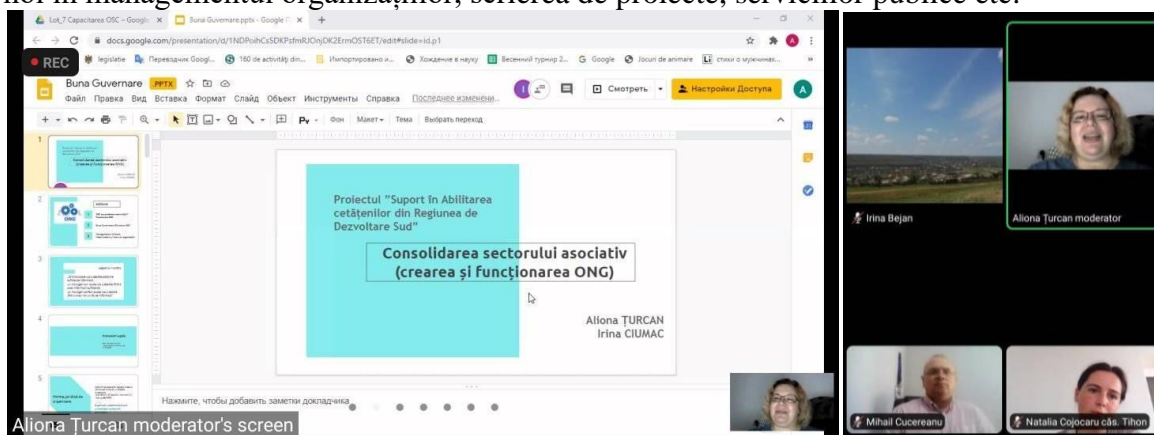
nor în managementul organizațiilor, scrierea de proiecte, serviciilor publice etc.

Lot_7 Capacitarea OSC - Googl ×
Buna Guvernare.pptx - Google ×
docs.google.com/presentation/d/1NDPoihCs5DKPsfmRJOnjDK2ErmOST6ET/edit#slide=id.p1
REC
legislatie
Переводчик Googl...
160 de activități din...
Импортировано и...
Хождение в науку
Весенний турнир 2...
Google
Jocuri de animare
стихи о мужчинах...
Buna Guvernare PPTX
Файл Правка Вид Вставка Формат Слайд Объект Инструменты Справка Последнее изменени...
Смотреть
Настройки Доступа
Фон Макет Тема Выбрать переход

Proiectul "Suport în Abilitarea cetățenilor din Regiunea de Dezvoltare Sud"
Consolidarea sectorului asociativ (crearea și funcționarea ONG)
Aliona ȚURCAN
Irina CIUMAC

Нажмите, чтобы добавить заметки докладчика

Aliona Țurcan moderator's screen
Irina Bejan
Aliona Țurcan moderator
Mihail Cucereanu
Natalia Cojocaru cās. Tihon